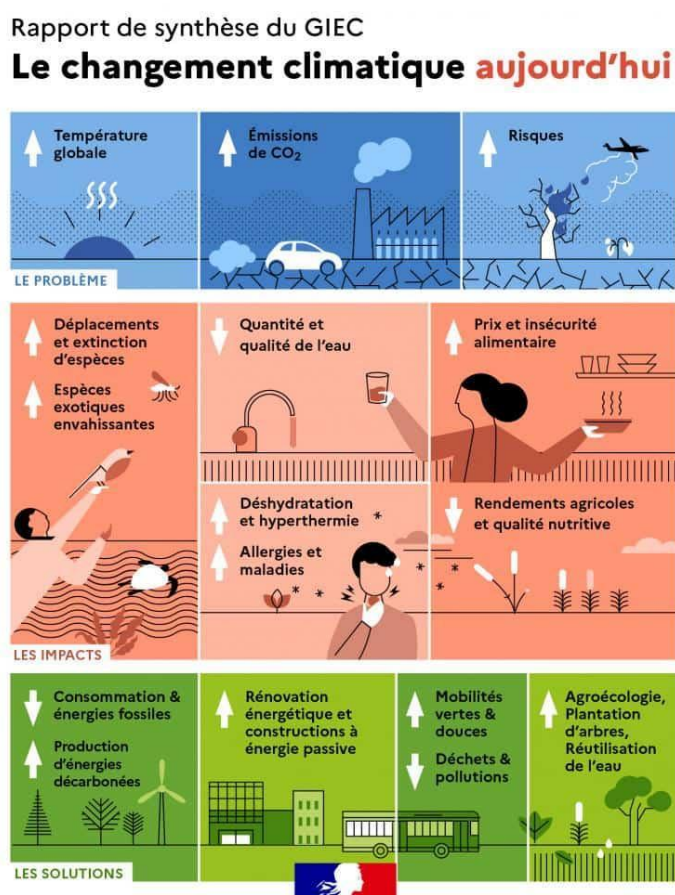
Rapport de synthèse du GIEC

Le changement climatique aujourd'hui

Température globale

Émissions de $CO_2$

Risques

LE PROBLÈME

Déplacements et extinction d'espèces

Espèces exotiques envahissantes

Quantité et qualité de l'eau

Prix et insécurité alimentaire

Déshydratation et hyperthermie

Allergies et maladies

Rendements agricoles et qualité nutritive

LES IMPACTS

Consommation & énergies fossiles

Production d'énergies décarbonées

Rénovation énergétique et constructions à énergie passive

Mobilités vertes & douces

Déchets & pollutions

Agroécologie, Plantation d'arbres, Réutilisation de l'eau

LES SOLUTIONS